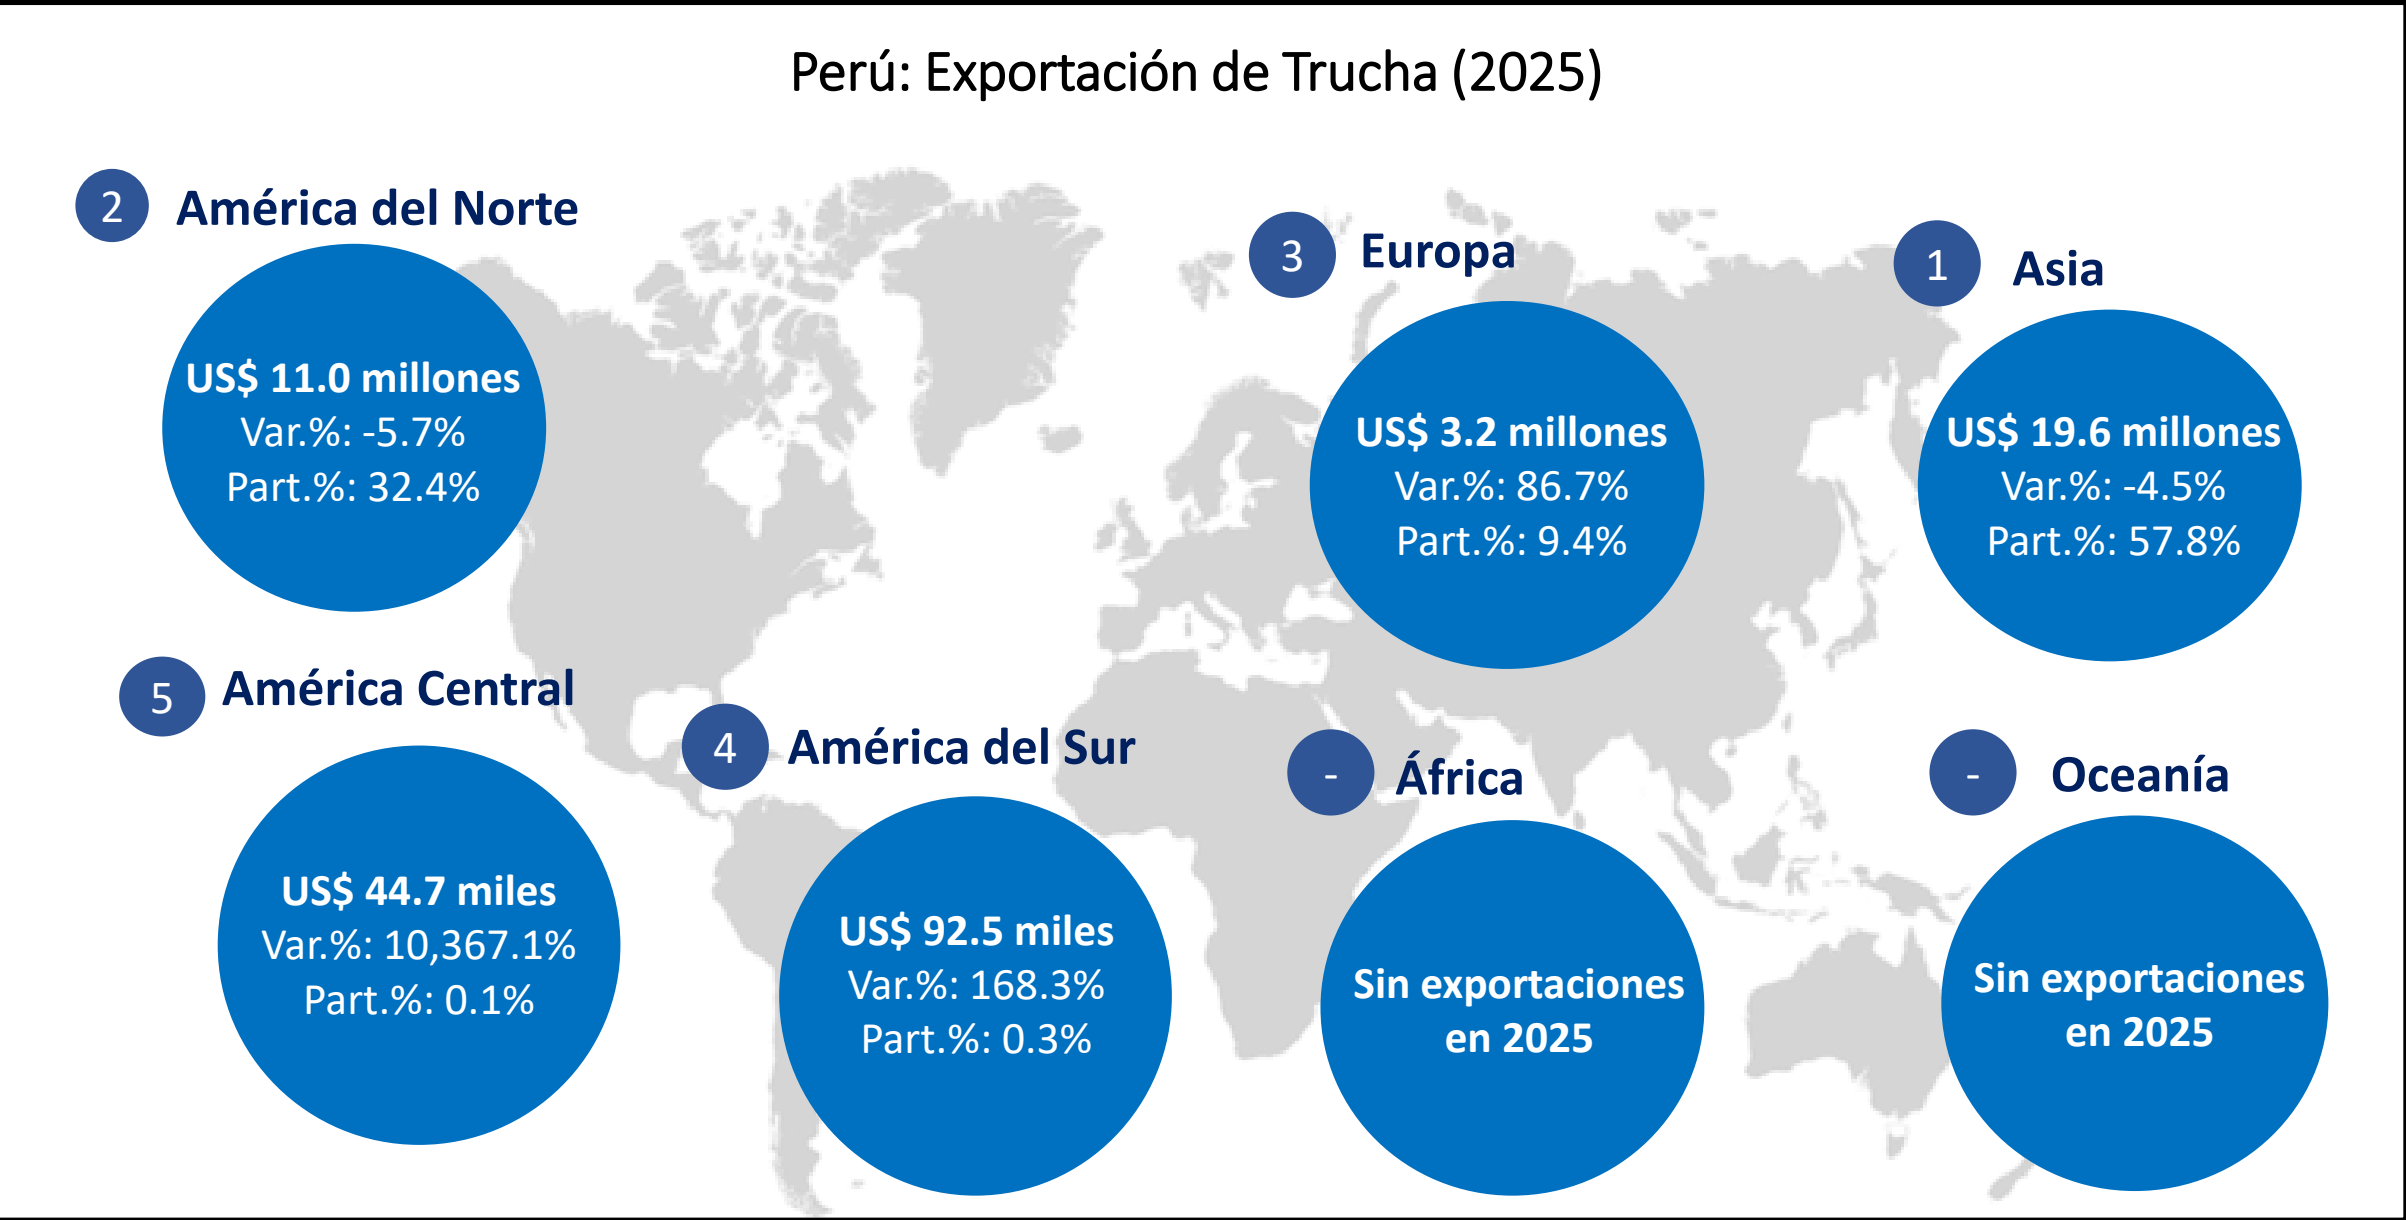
Perú: Exportación de Trucha (2025)

2 América del Norte

US$ 11.0 millones
Var.%: -5.7%
Part.%: 32.4%

3 Europa

US$ 3.2 millones
Var.%: 86.7%
Part.%: 9.4%

1 Asia

US$ 19.6 millones
Var.%: -4.5%
Part.%: 57.8%

5 América Central

US$ 44.7 miles
Var.%: 10,367.1%
Part.%: 0.1%

4 América del Sur

US$ 92.5 miles
Var.%: 168.3%
Part.%: 0.3%

- África

Sin exportaciones en 2025

- Oceanía

Sin exportaciones en 2025